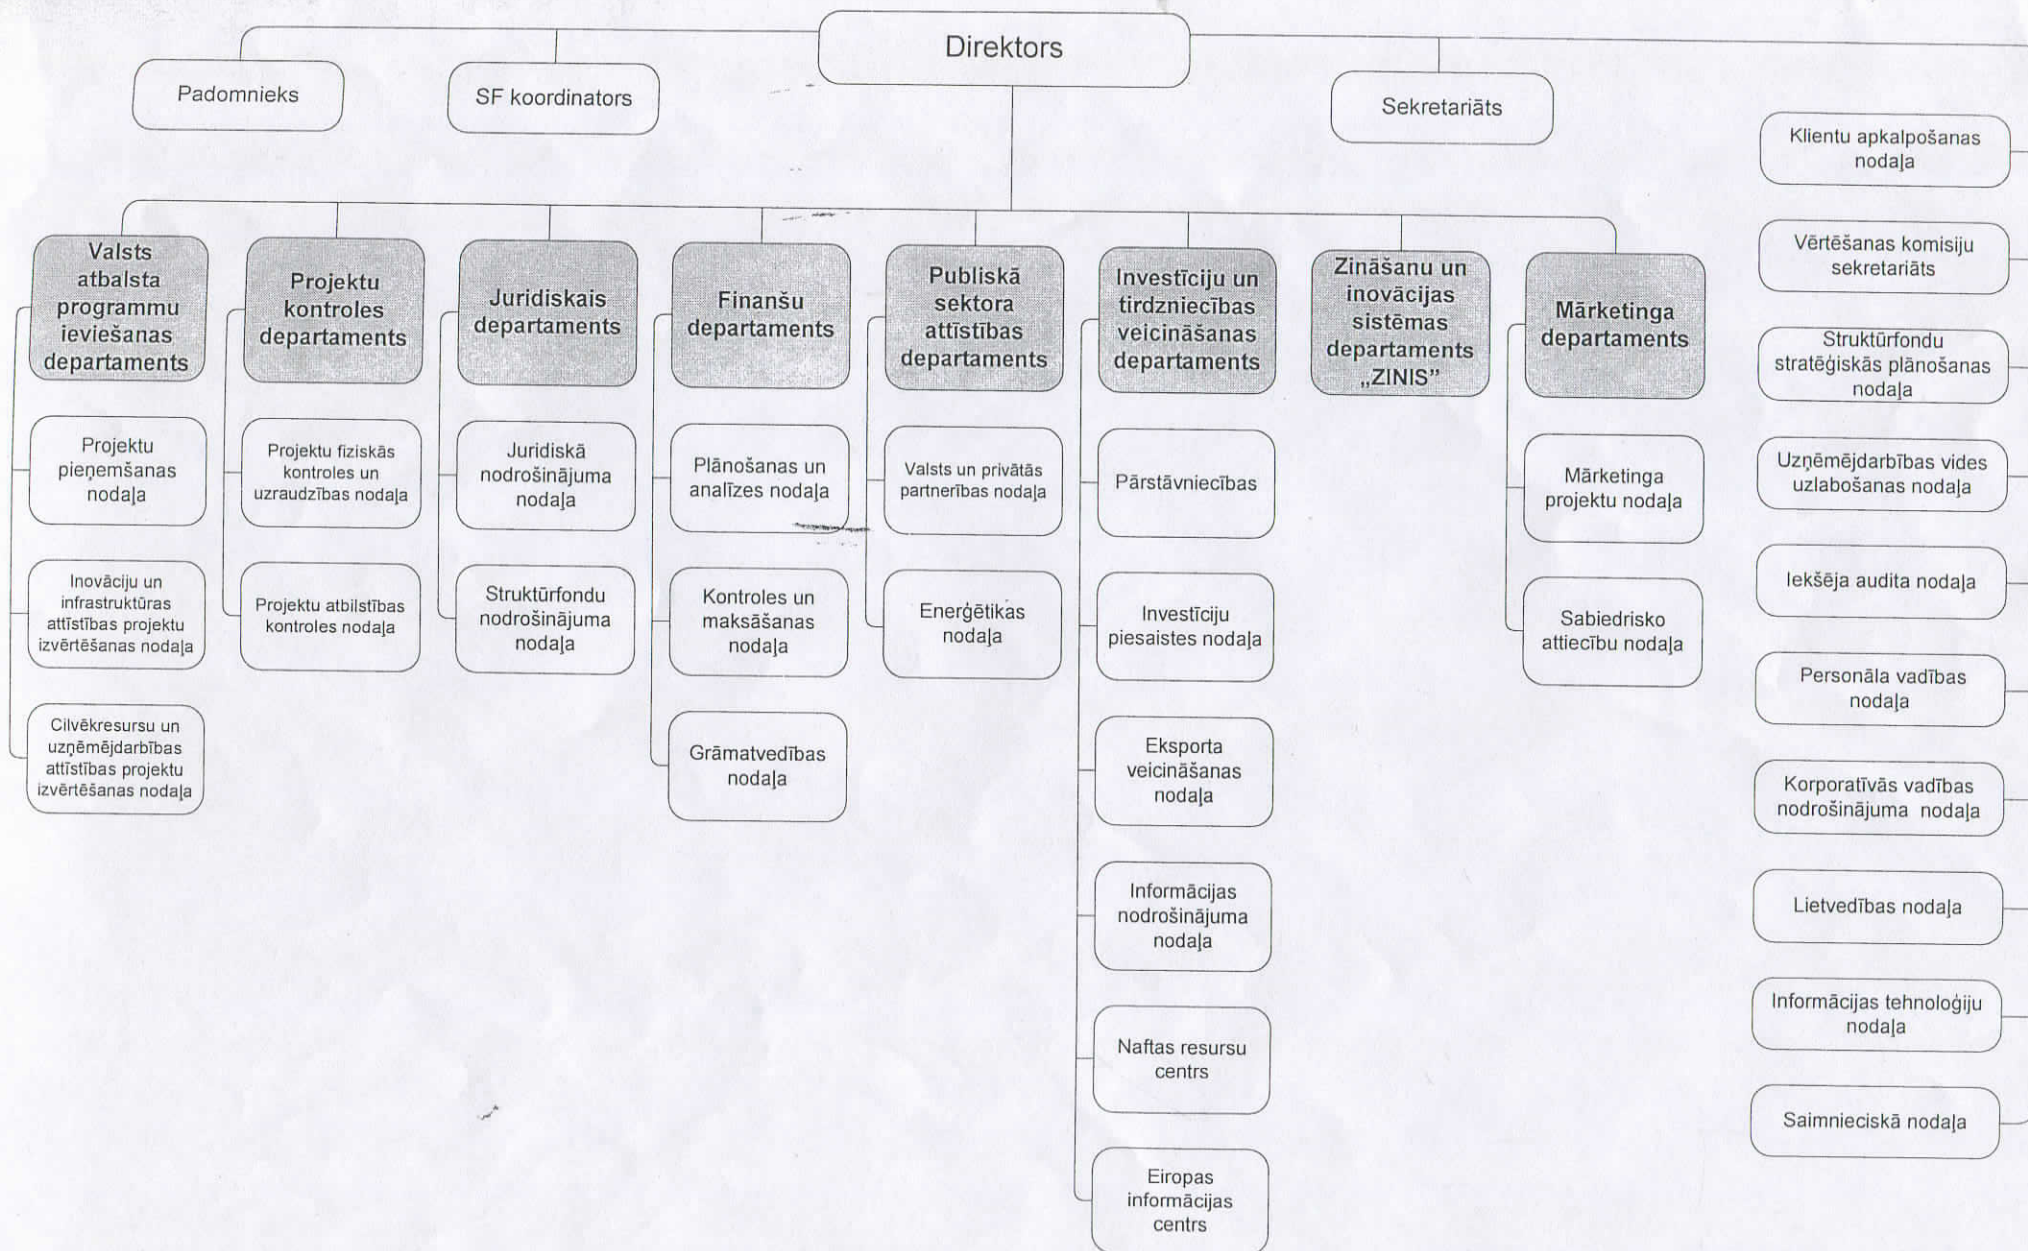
Direktors

Padomnieks

SF koordinators

Sekretariāts

Klientu apkalpošanas nodaļa

Vērtēšanas komisiju sekretariāts

Struktūrfondu stratēģiskās plānošanas nodaļa

Uzņēmējdarbības vides uzlabošanas nodaļa

Iekšēja audita nodaļa

Personāla vadības nodaļa

Korporatīvās vadības nodrošinājuma nodaļa

Lietvedības nodaļa

Informācijas tehnoloģiju nodaļa

Saimnieciskā nodaļa

Valsts atbalsta programmu ieviešanas departaments

Projektu pieņemšanas nodaļa

Inovāciju un infrastruktūras attīstības projektu izvērtēšanas nodaļa

Cilvēkresursu un uzņēmējdarbības attīstības projektu izvērtēšanas nodaļa

Projektu kontroles departaments

Projektu fiziskās kontroles un uzraudzības nodaļa

Projektu atbilstības kontroles nodaļa

Juridiskais departaments

Juridiskā nodrošinājuma nodaļa

Struktūrfondu nodrošinājuma nodaļa

Finanšu departaments

Plānošanas un analīzes nodaļa

Kontroles un maksāšanas nodaļa

Grāmatvedības nodaļa

Publiskā sektora attīstības departaments

Valsts un privātās partnerības nodaļa

Enerģētikas nodaļa

Investīciju un tirdzniecības veicināšanas departaments

Pārstāvniecības

Investīciju piesaistes nodaļa

Eksporta veicināšanas nodaļa

Informācijas nodrošinājuma nodaļa

Naftas resursu centrs

Eiropas informācijas centrs

Zināšanu un inovācijas sistēmas departaments „ZINIS"

Mārketinga departaments

Mārketinga projektu nodaļa

Sabiedrisko attiecību nodaļa